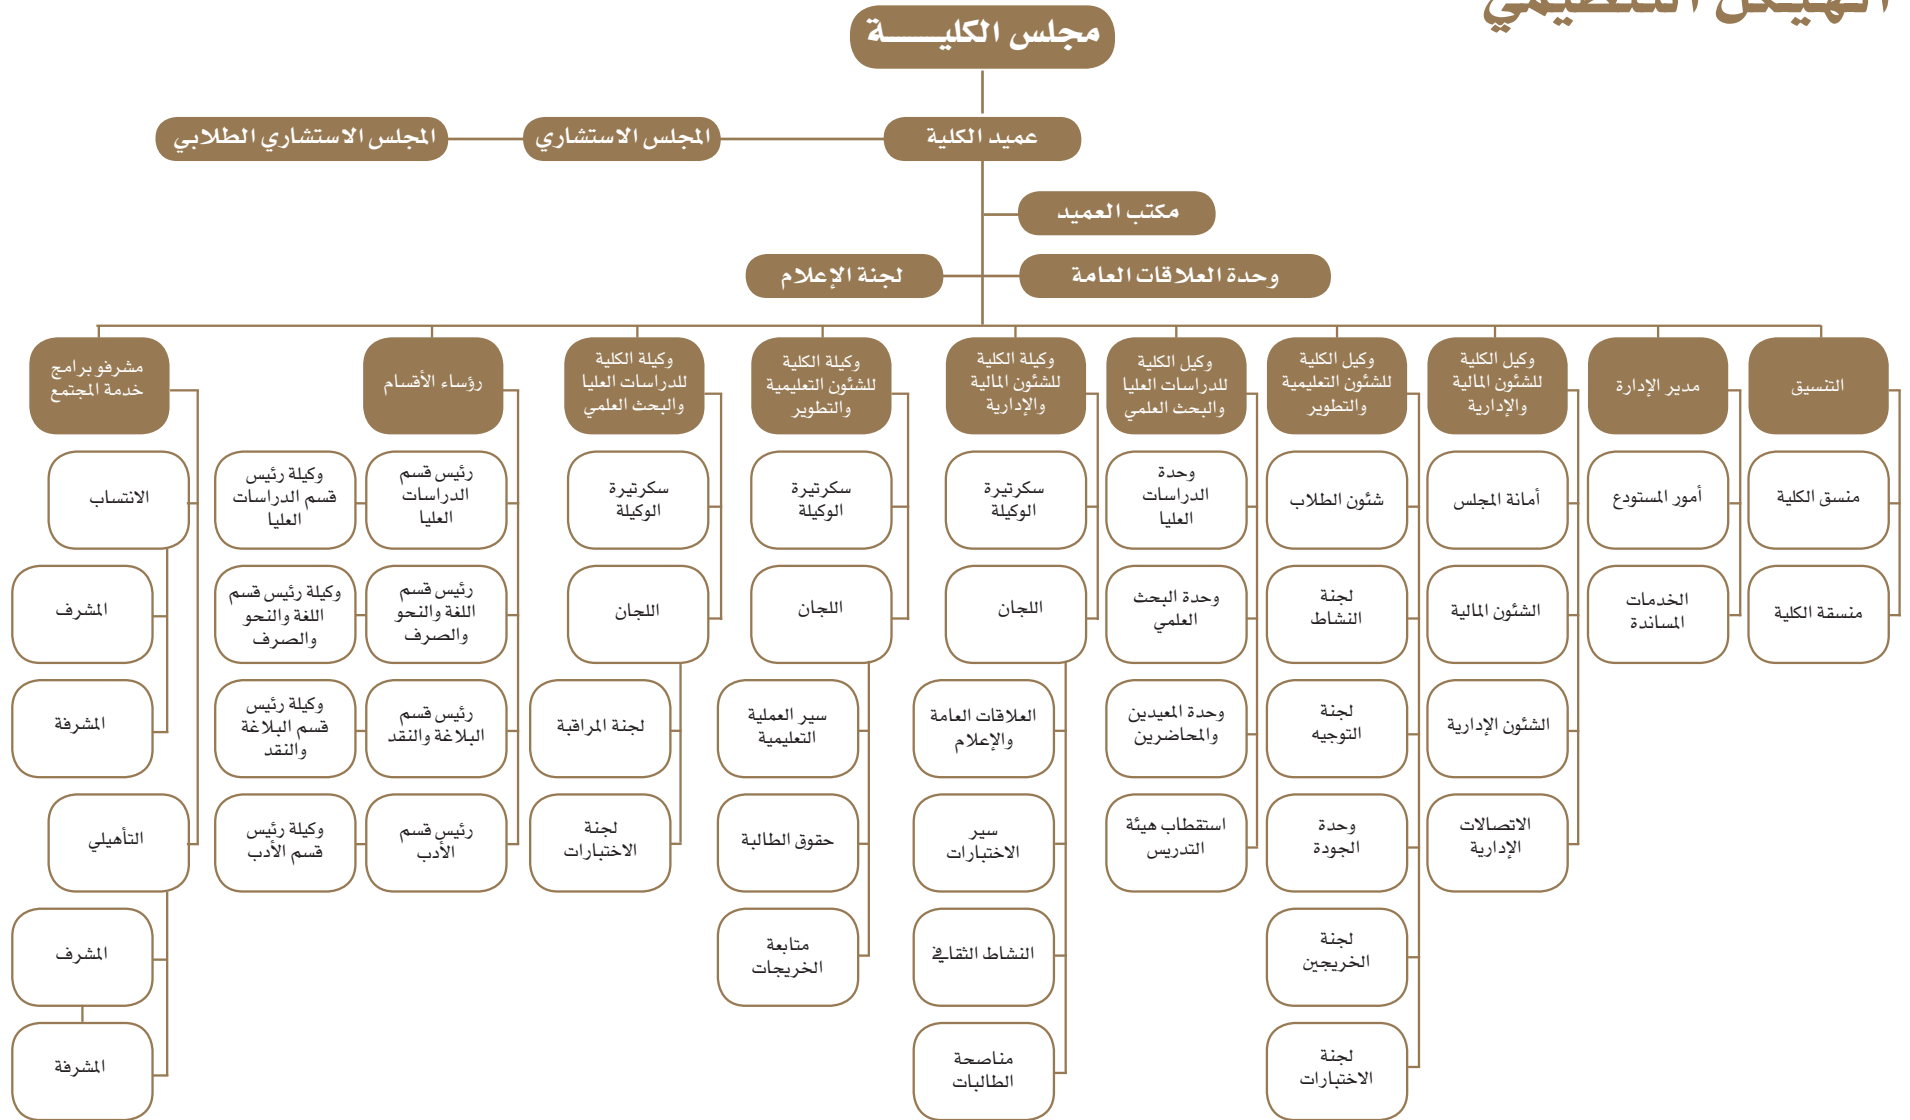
الهيكل التنظيمي

مجلس الكليـــــة

عميد الكلية

المجلس الاستشاري

المجلس الاستشاري الطلابي

مكتب العميد

وحدة العلاقات العامة

لجنة الإعلام

التنسيق

منسق الكلية

منسقة الكلية

مدير الإدارة

أمور المستودع

الخدمات المساندة

وكيل الكلية للشئون المالية والإدارية

أمانة المجلس

الشئون المالية

الشئون الإدارية

الاتصالات الإدارية

وكيل الكلية للشئون التعليمية والتطوير

شئون الطلاب

لجنة النشاط

لجنة التوجيه

وحدة الجودة

لجنة الخريجين

لجنة الاختبارات

وكيل الكلية للدراسات العليا والبحث العلمي

وحدة الدراسات العليا

وحدة البحث العلمي

وحدة المعيدين والمحاضرين

استقطاب هيئة التدريس

وكيلة الكلية للشئون المالية والإدارية

سكرتيرة الوكيلة

اللجان

العلاقات العامة والإعلام

سير الاختبارات

النشاط الثقافي

مناصحة الطالبات

وكيلة الكلية للشئون التعليمية والتطوير

سكرتيرة الوكيلة

اللجان

سير العملية التعليمية

حقوق الطالبة

متابعة الخريجات

وكيلة الكلية للدراسات العليا والبحث العلمي

سكرتيرة الوكيلة

اللجان

لجنة المراقبة

لجنة الاختبارات

رؤساء الأقسام

رئيس قسم الدراسات العليا

وكيلة رئيس قسم الدراسات العليا

رئيس قسم اللغة والنحو والصرف

وكيلة رئيس قسم اللغة والنحو والصرف

رئيس قسم البلاغة والنقد

وكيلة رئيس قسم البلاغة والنقد

رئيس قسم الأدب

وكيلة رئيس قسم الأدب

مشرفو برامج خدمة المجتمع

الانتساب

المشرف

المشرفة

التأهيلي

المشرف

المشرفة